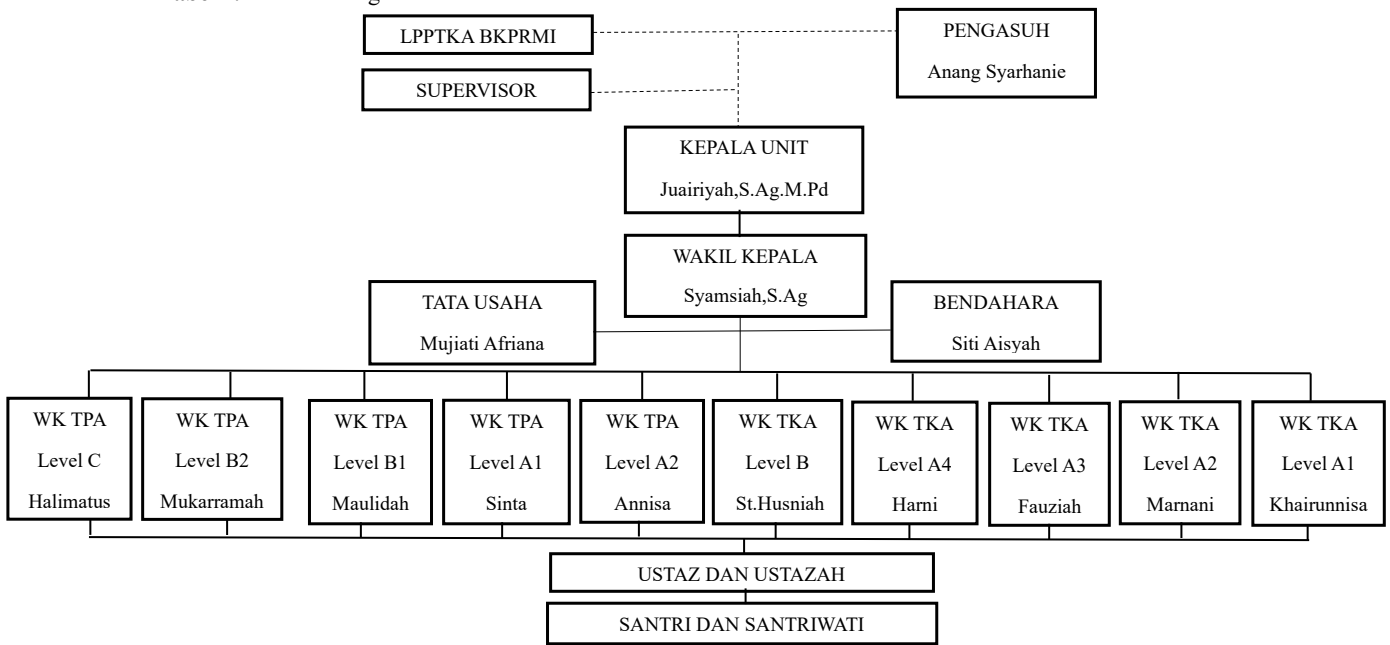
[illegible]

LPPTKA BKPRMI

SUPERVISOR

PENGASUH
Anang Syarhanie

KEPALA UNIT
Juairiyah,S.Ag.M.Pd

WAKIL KEPALA
Syamsiah,S.Ag

TATA USAHA
Mujiati Afriana

BENDAHARA
Siti Aisyah

WK TPA
Level C
Halimatus

WK TPA
Level B2
Mukarramah

WK TPA
Level B1
Maulidah

WK TPA
Level A1
Sinta

WK TPA
Level A2
Annisa

WK TKA
Level B
St.Husniah

WK TKA
Level A4
Harni

WK TKA
Level A3
Fauziah

WK TKA
Level A2
Marnani

WK TKA
Level A1
Khairunnisa

USTAZ DAN USTAZAH

SANTRI DAN SANTRIWATI